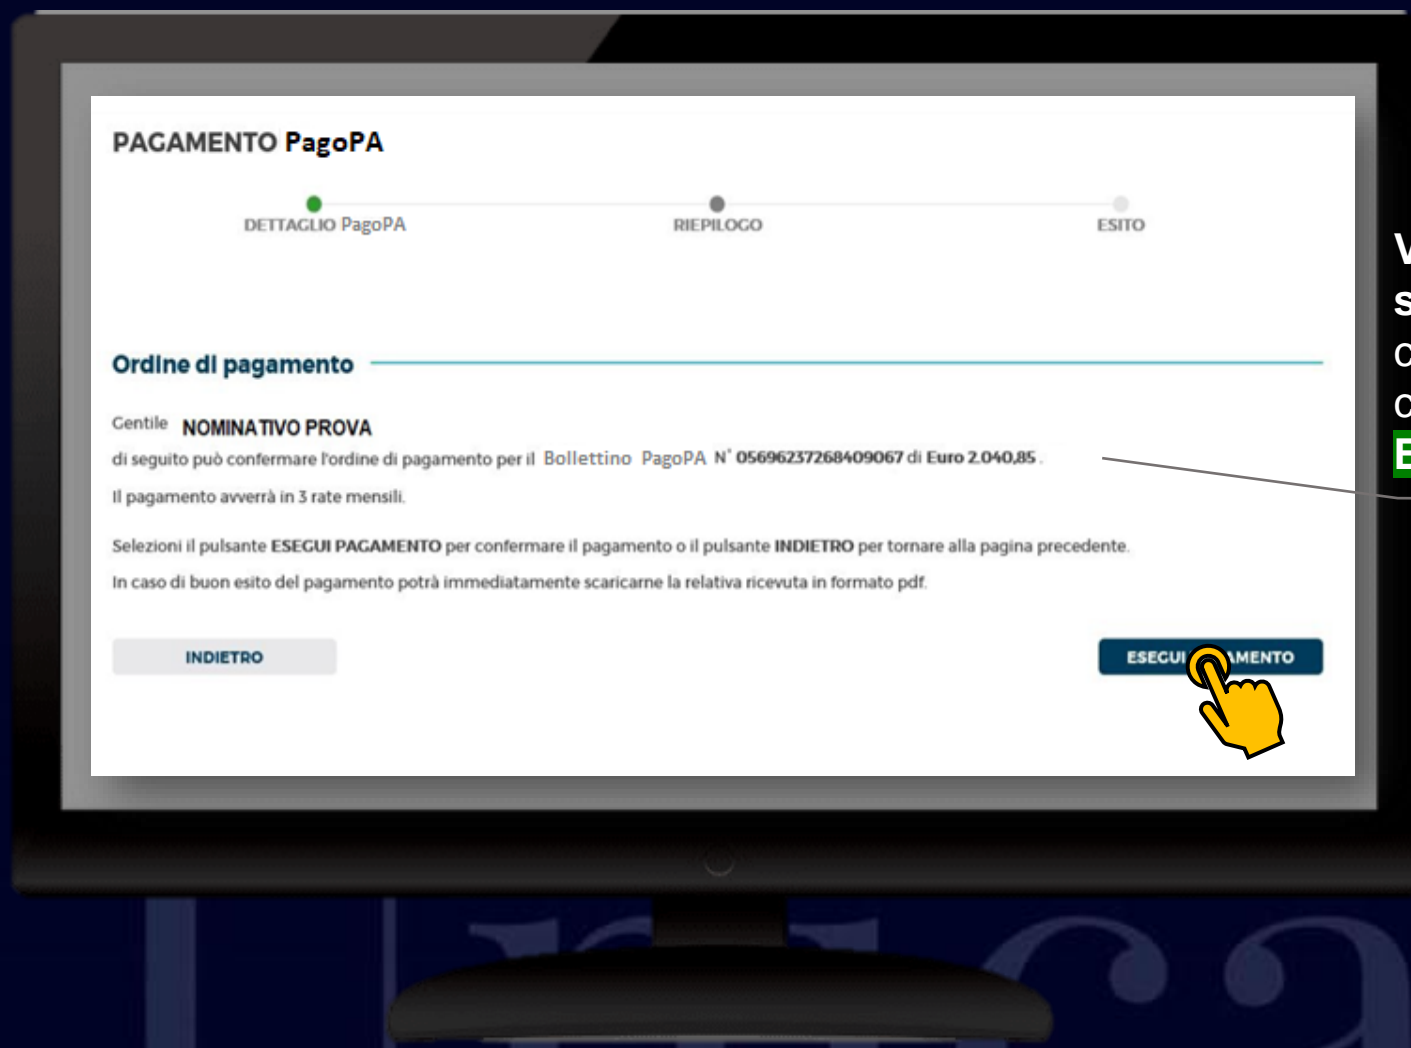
PAGAMENTO PagoPA

DETTAGLIO PagoPA
RIEPILOGO
ESITO

Ordine di pagamento

Gentile NOMINATIVO PROVA
di seguito può confermare l'ordine di pagamento per il Bollettino PagoPA N° 05696237268409067 di Euro 2.040,85.

Il pagamento avverrà in 3 rate mensili.

Selezioni il pulsante ESEGUI PAGAMENTO per confermare il pagamento o il pulsante INDIETRO per tornare alla pagina precedente.

In caso di buon esito del pagamento potrà immediatamente scaricarne la relativa ricevuta in formato pdf.

INDIETRO

ESEGUI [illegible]AMENTO

V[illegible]
s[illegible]
c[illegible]
c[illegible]
E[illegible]